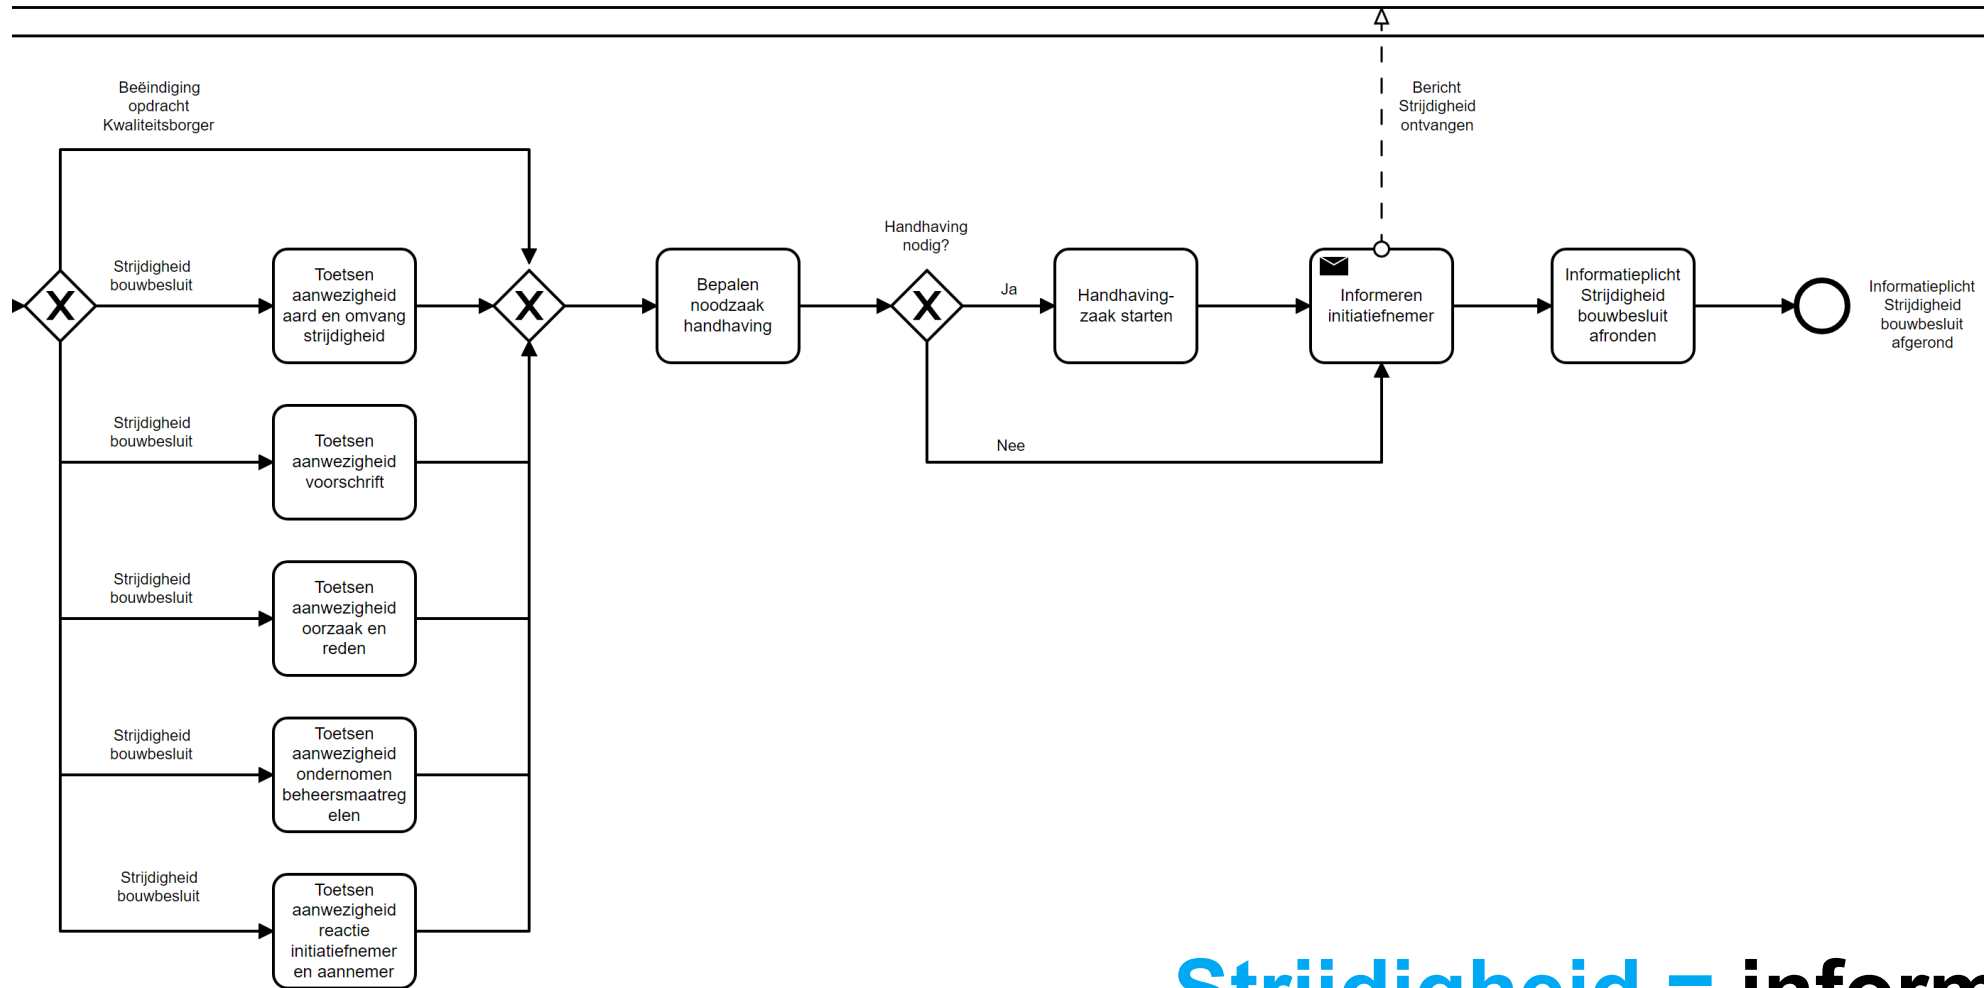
Beëindiging opdracht Kwaliteitsborger

Strijdigheid bouwbesluit

Toetsen aanwezigheid aard en omvang strijdigheid

Bepalen noodzaak handhaving

Handhaving nodig?

Ja

Handhaving-zaak starten

Bericht Strijdigheid ontvangen

Informeren initiatiefnemer

Informatieplicht Strijdigheid bouwbesluit afronden

Informatieplicht Strijdigheid bouwbesluit afgerond

Nee

Strijdigheid bouwbesluit

Toetsen aanwezigheid voorschrift

Strijdigheid bouwbesluit

Toetsen aanwezigheid oorzaak en reden

Strijdigheid bouwbesluit

Toetsen aanwezigheid ondernomen beheersmaatregelen

Strijdigheid bouwbesluit

Toetsen aanwezigheid reactie initiatiefnemer en aannemer

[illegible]